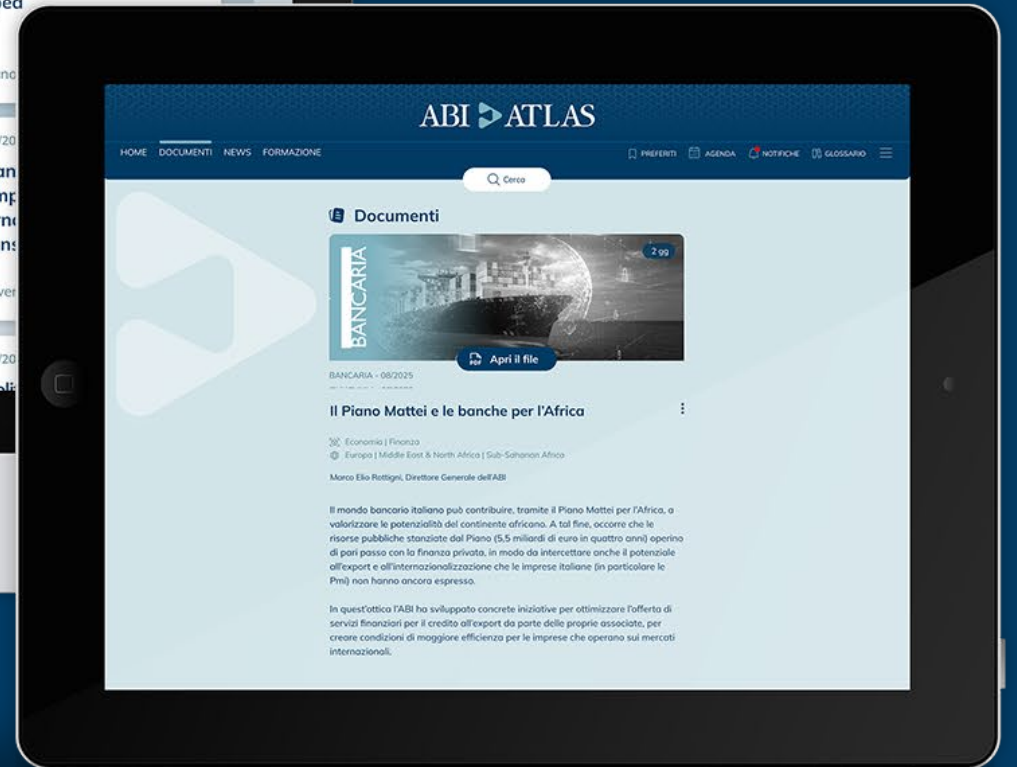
ABI ATLAS

HOME DOCUMENTI NEWS FORMAZIONE

PREFERITI AGENDA NOTIFICHE GLOSSARIO

Cerca

Documenti

BANCARIA

2 gg

Apri il file

BANCARIA - 08/2025

Il Piano Mattei e le banche per l'Africa

Economia | Finanza
Europa | Middle East & North Africa | Sub-Saharan Africa

Marco Elio Rottigni, Direttore Generale dell'ABI

Il mondo bancario italiano può contribuire, tramite il Piano Mattei per l'Africa, a valorizzare le potenzialità del continente africano. A tal fine, occorre che le risorse pubbliche stanziate dal Piano (5,5 miliardi di euro in quattro anni) operino di pari passo con la finanza privata, in modo da intercettare anche il potenziale all'export e all'internazionalizzazione che le imprese italiane (in particolare le Pmi) non hanno ancora espresso.

In quest'ottica l'ABI ha sviluppato concrete iniziative per ottimizzare l'offerta di servizi finanziari per il credito all'export da parte delle proprie associate, per creare condizioni di maggiore efficienza per le imprese che operano sui mercati internazionali.